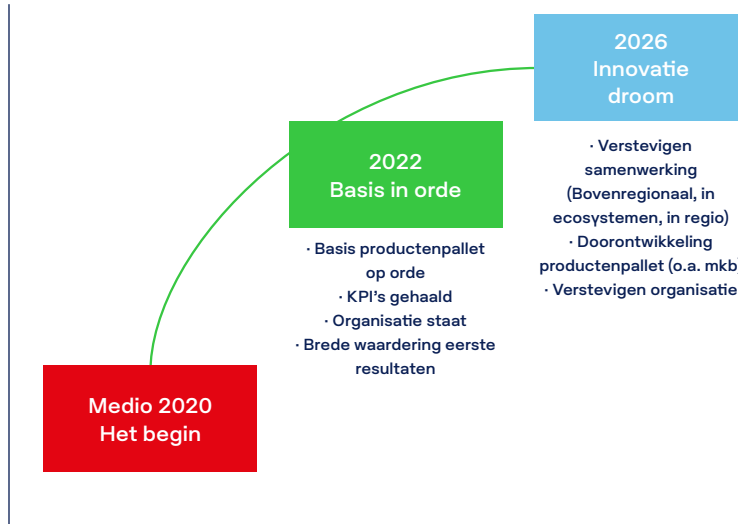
2026
Innovatie
droom

· Verstevigen samenwerking (Bovenregionaal, in ecosystemen, in regio)
· Doorontwikkeling productenpallet (o.a. mkb
· Verstevigen organisatie

2022
Basis in orde

· Basis productenpallet op orde
· KPI's gehaald
· Organisatie staat
· Brede waardering eerste resultaten

Medio 2020
Het begin